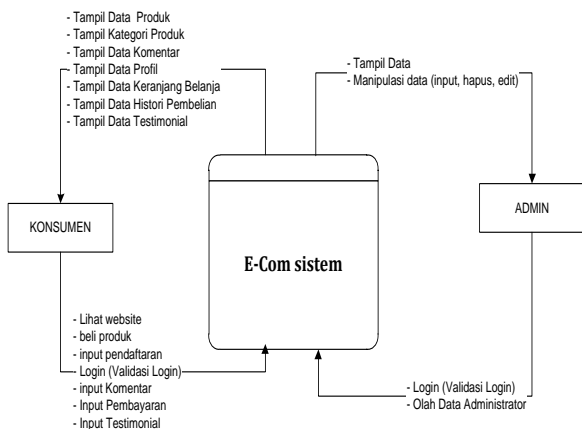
- Tampil Data Produk
- Tampil Kategori Produk
- Tampil Data Komentar
- Tampil Data Profil
- Tampil Data Keranjang Belanja
- Tampil Data Histori Pembelian
- Tampil Data Testimonial

- Tampil Data
- Manipulasi data (input, hapus, edit)

KONSUMEN

E-Com sistem

ADMIN

- Lihat website
- beli produk
- input pendaftaran
- Login (Validasi Login)
- input Komentar
- Input Pembayaran
- Input Testimonial

- Login (Validasi Login)
- Olah Data Administrator